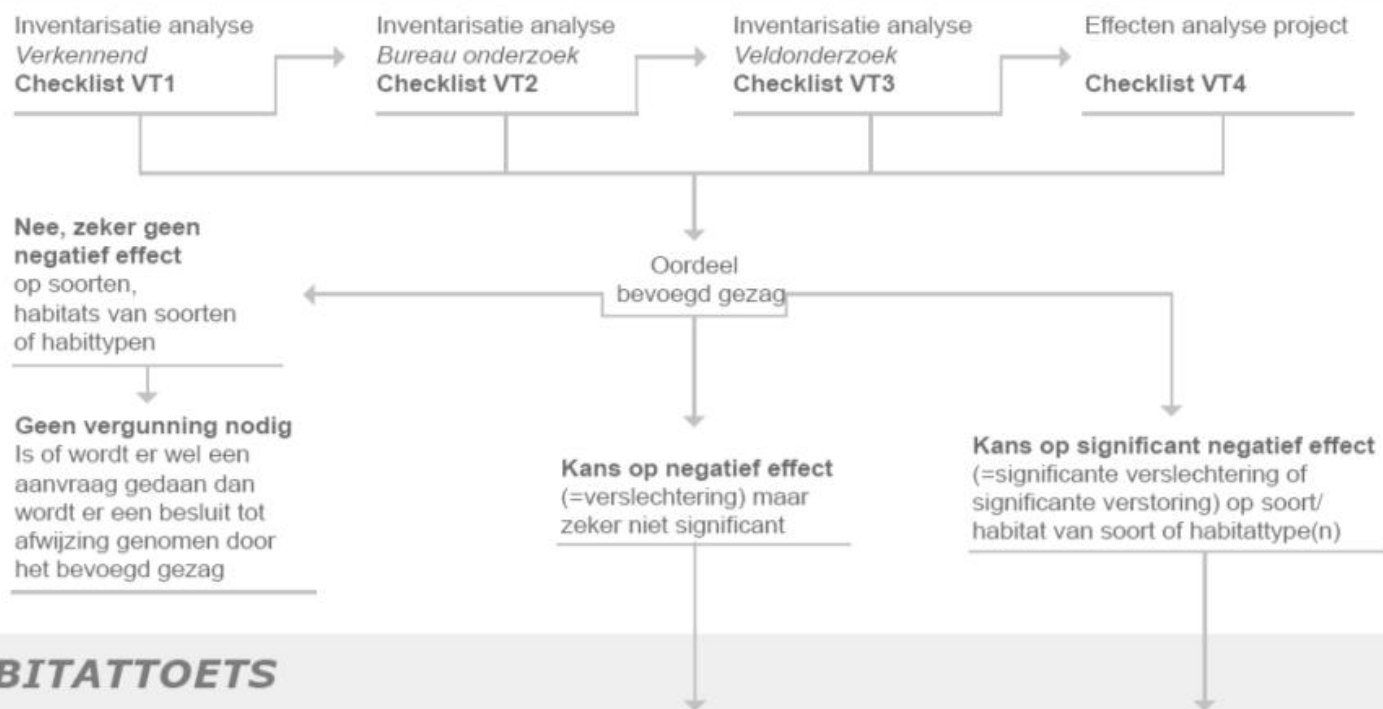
Inventarisatie analyse
*Verkennend*
**Checklist VT1**

Inventarisatie analyse
*Bureau onderzoek*
**Checklist VT2**

Inventarisatie analyse
*Veldonderzoek*
**Checklist VT3**

Effecten analyse project

**Checklist VT4**

Oordeel bevoegd gezag

**Nee, zeker geen negatief effect** op soorten, habitats van soorten of habittypen

**Geen vergunning nodig** Is of wordt er wel een aanvraag gedaan dan wordt er een besluit tot afwijzing genomen door het bevoegd gezag

**Kans op negatief effect** (=verslechtering) maar zeker niet significant

**Kans op significant negatief effect** (=significante verslechtering of significante verstoring) op soort/ habitat van soort of habitattype(n)

BITATTOETS